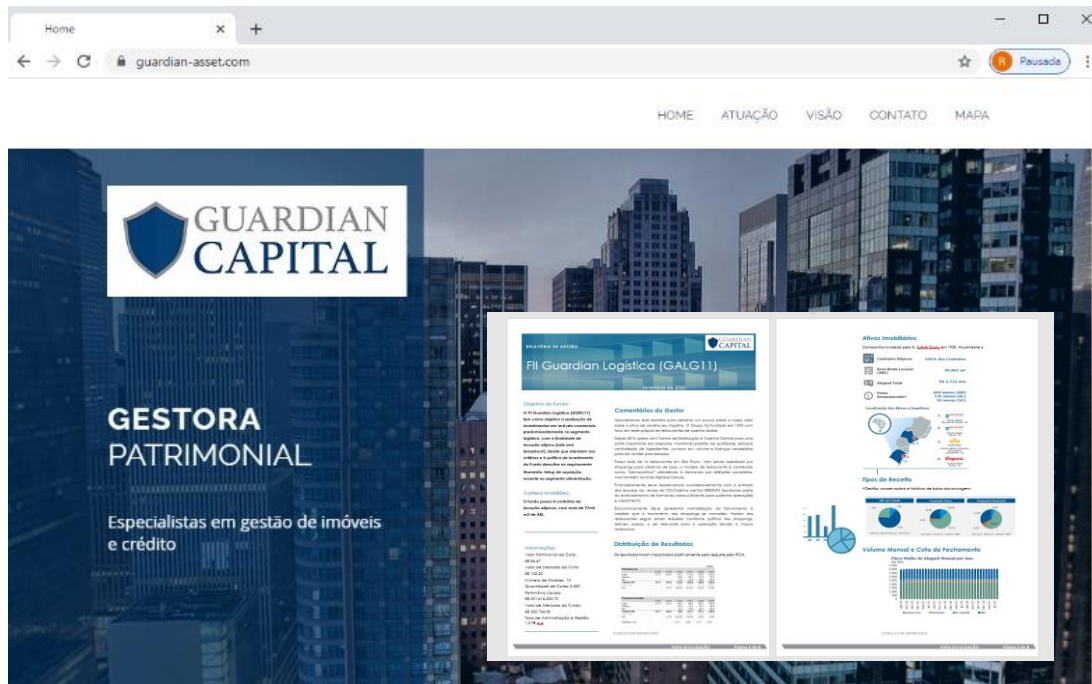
Home × +

guardian-asset.com

R Pausada

HOME ATUAÇÃO VISÃO CONTATO MAPA

GUARDIAN CAPITAL

GESTORA PATRIMONIAL

Especialistas em gestão de imóveis e crédito

RELATÓRIO DE GESTÃO

GUARDIAN CAPITAL

FII Guardian Logística (GALG11)

Objetivo do Fundo

Comentários do Gestor

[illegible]

Carteira Imobiliária

Informações

Distribuição de Resultados

Ativos Imobiliários

Localização dos Ativos e Inquilinos

Tipos de Receita

Volume Mensal e Cota de Fechamento

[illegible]